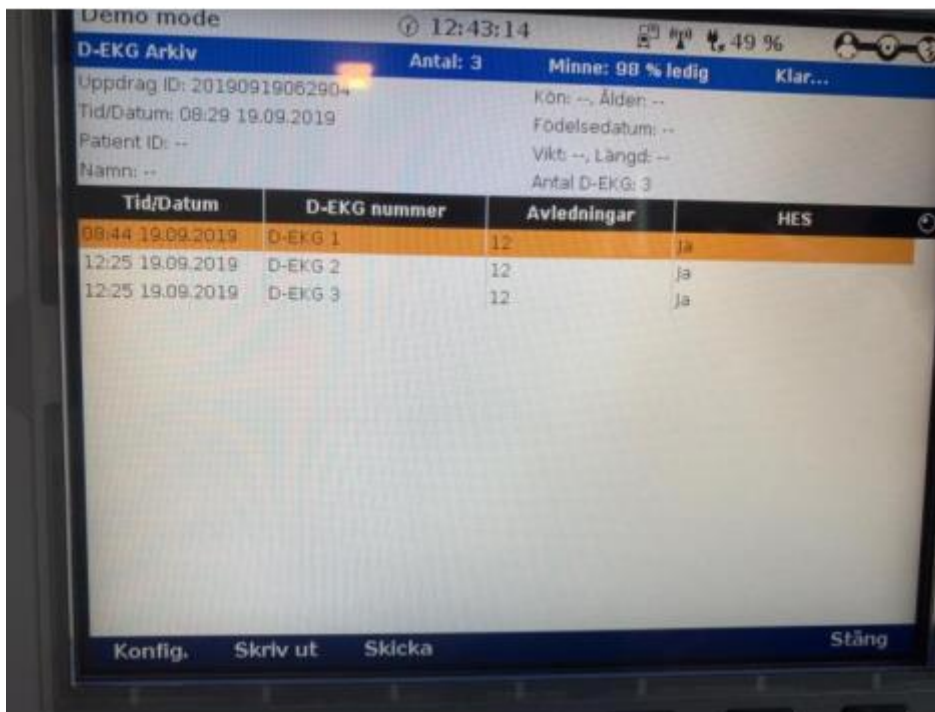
Demo mode 12:43:14 49 %

D-EKG Arkiv Antal: 3 Minne: 98 % ledig Klar...

Uppdrag ID: 20190919062904
Tid/Datum: 08:29 19.09.2019
Patient ID: --
Namn: --

Kön: --, Ålder: --
Födelsedatum: --
Vikt: --, Längd: --
Antal D-EKG: 3

| Tid/Datum | D-EKG nummer | Avledningar | HES |
|---|---|---|---|
| 08:44 19.09.2019 | D-EKG 1 | 12 | Ja |
| 12:25 19.09.2019 | D-EKG 2 | 12 | Ja |
| 12:25 19.09.2019 | D-EKG 3 | 12 | Ja |

Konfig. Skriv ut Skicka Stäng